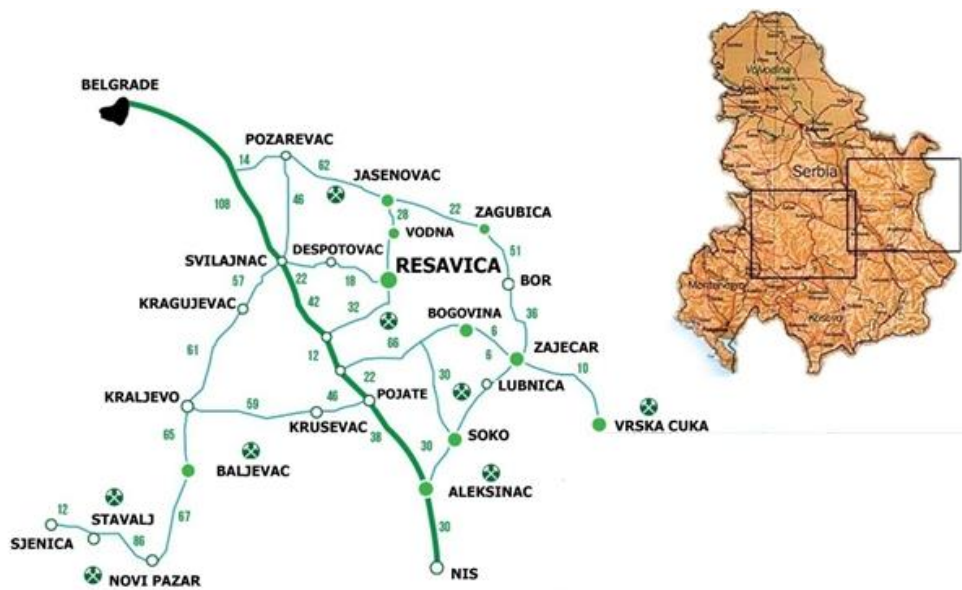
BELGRADE
POZAREVAC
14
62
JASENOVAC
108
46
28
22
ZAGUBICA
VODNA
DESPOTOVAC
SVILAJNAC
22
RESAVICA
51
57
18
BOR
KRAGUJEVAC
42
32
BOGOVINA
36
6
61
12
66
ZAJECAR
6
22
10
30
LUBNICA
POJATE
KRALJEVO
59
46
KRUSEVAC
VRSKA CUKA
38
65
SOKO
30
BALJEVAC
ALEKSINAC
12
STAVALJ
67
SJENICA
86
30
NOVI PAZAR
NIS
Vojvodina
Serbia
Montenegro
Kosovo